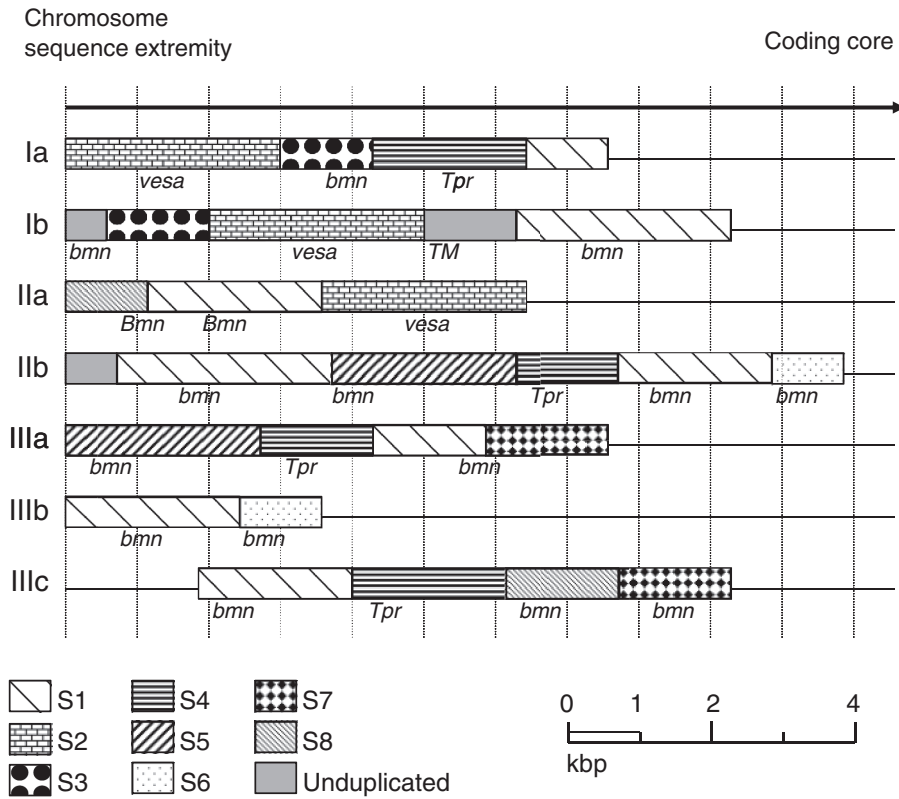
Chromosome sequence extremity

Coding core

Ia
vesa
bmn
Tpr

Ib
bmn
vesa
TM
bmn

IIa
Bmn
Bmn
vesa

IIb
bmn
bmn
Tpr
bmn
bmn

IIIa
bmn
Tpr
bmn

IIIb
bmn
bmn

IIIc
bmn
Tpr
bmn
bmn

S1
S2
S3
S4
S5
S6
S7
S8
Unduplicated

0 1 2 4
kbp